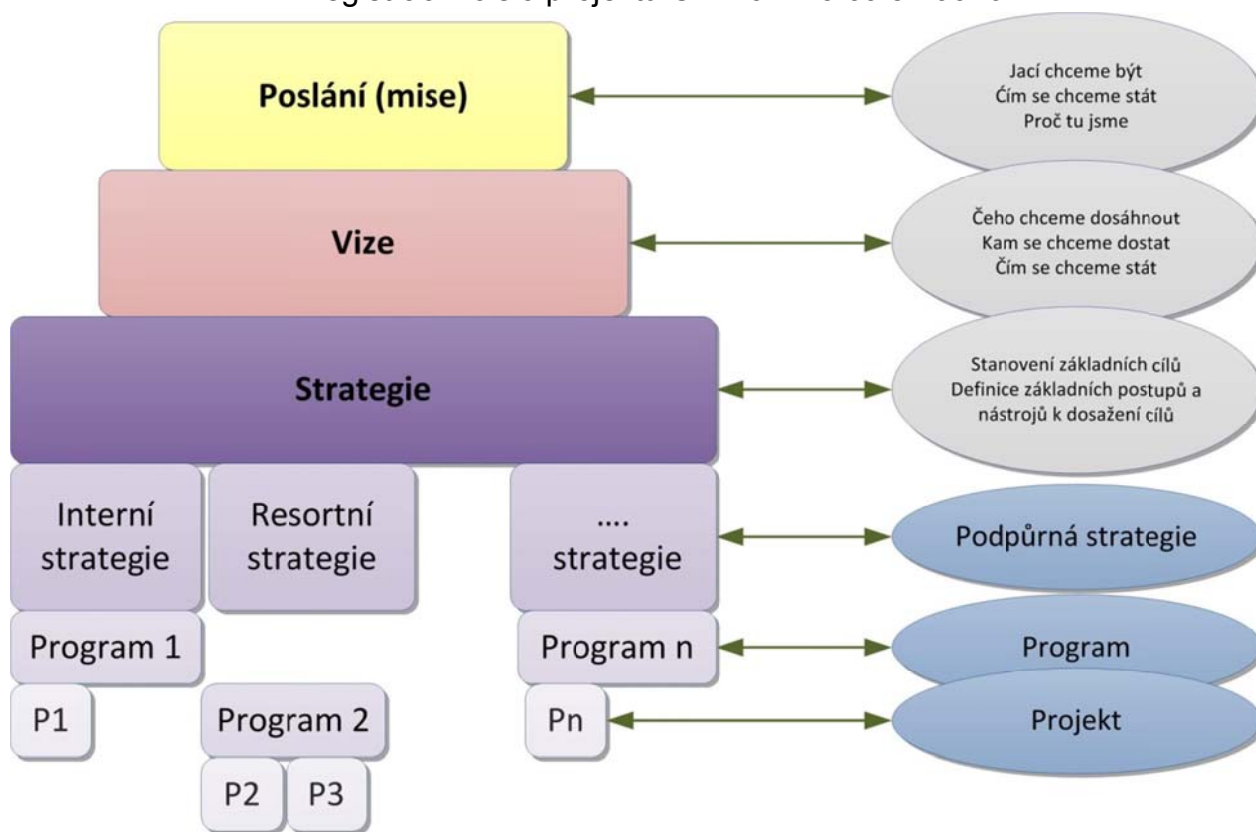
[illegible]

Poslání (mise)

Jací chceme být
Čím se chceme stát
Proč tu jsme

Vize

Čeho chceme dosáhnout
Kam se chceme dostat
Čím se chceme stát

Strategie

Stanovení základních cílů
Definice základních postupů a nástrojů k dosažení cílů

Interní strategie

Resortní strategie

.... strategie

Podpůrná strategie

Program 1

Program n

Program

P1

Program 2

Pn

Projekt

P2

P3